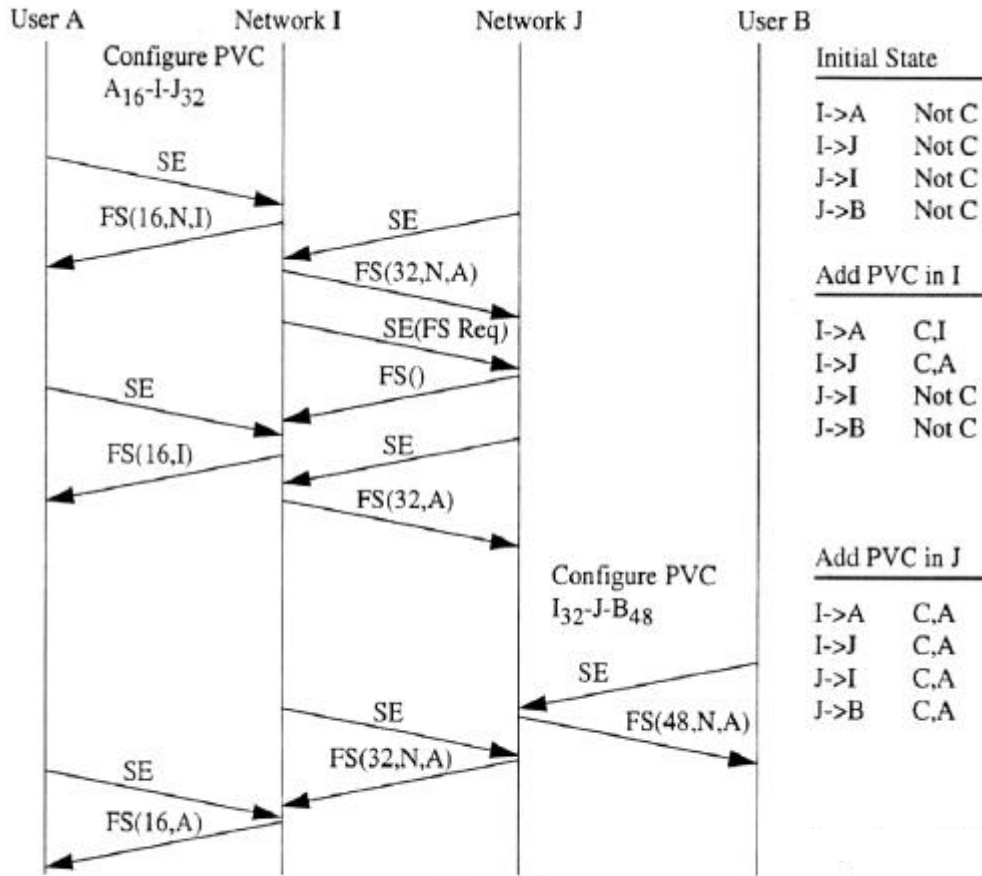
User A

Network I

Network J

User B

Configure PVC $A_{16}$-I-$J_{32}$

SE

FS(16,N,I)

SE

FS(32,N,A)

SE(FS Req)

FS()

SE

FS(16,I)

SE

FS(32,A)

Configure PVC $I_{32}$-J-$B_{48}$

SE

SE

FS(48,N,A)

FS(32,N,A)

SE

FS(16,A)

Initial State

| | |
|---|---|
| I->A | Not C |
| I->J | Not C |
| J->I | Not C |
| J->B | Not C |

Add PVC in I

| | |
|---|---|
| I->A | C,I |
| I->J | C,A |
| J->I | Not C |
| J->B | Not C |

Add PVC in J

| | |
|---|---|
| I->A | C,A |
| I->J | C,A |
| J->I | C,A |
| J->B | C,A |